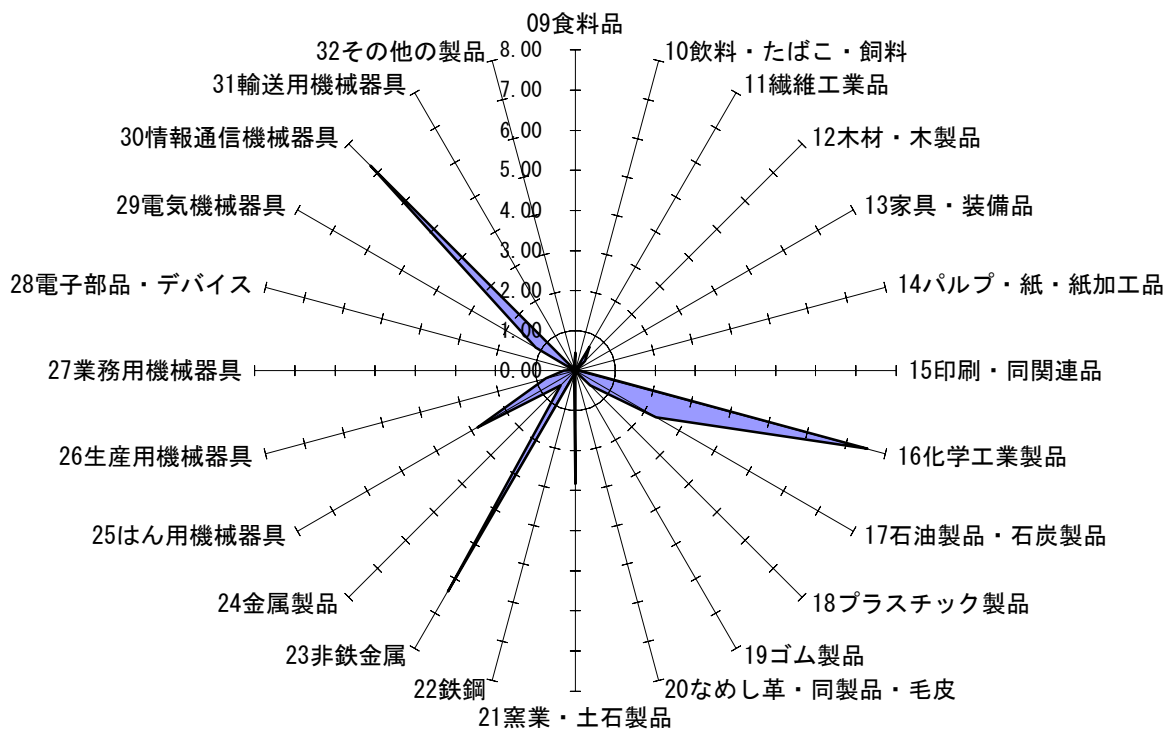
09食料品
10飲料・たばこ・飼料
11繊維工業品
12木材・木製品
13家具・装備品
14パルプ・紙・紙加工品
15印刷・同関連品
16化学工業製品
17石油製品・石炭製品
18プラスチック製品
19ゴム製品
20なめし革・同製品・毛皮
21窯業・土石製品
22鉄鋼
23非鉄金属
24金属製品
25はん用機械器具
26生産用機械器具
27業務用機械器具
28電子部品・デバイス
29電気機械器具
30情報通信機械器具
31輸送用機械器具
32その他の製品

8.00
7.00
6.00
5.00
4.00
3.00
2.00
1.00
0.00